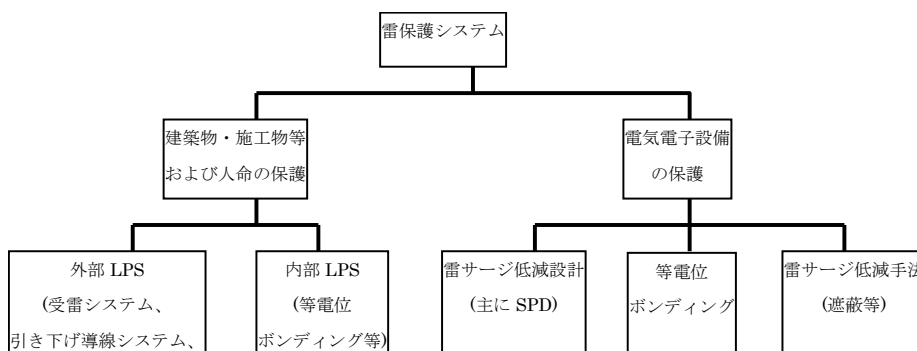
雷保護システム

建築物・施工物等
および人命の保護

電気電子設備
の保護

外部 LPS
(受雷システム、
引き下げ導線システム、

内部 LPS
(等電位
ボンディング等)

雷サージ低減設計
(主に SPD)

等電位
ボンディング

雷サージ低減手法
(遮蔽等)